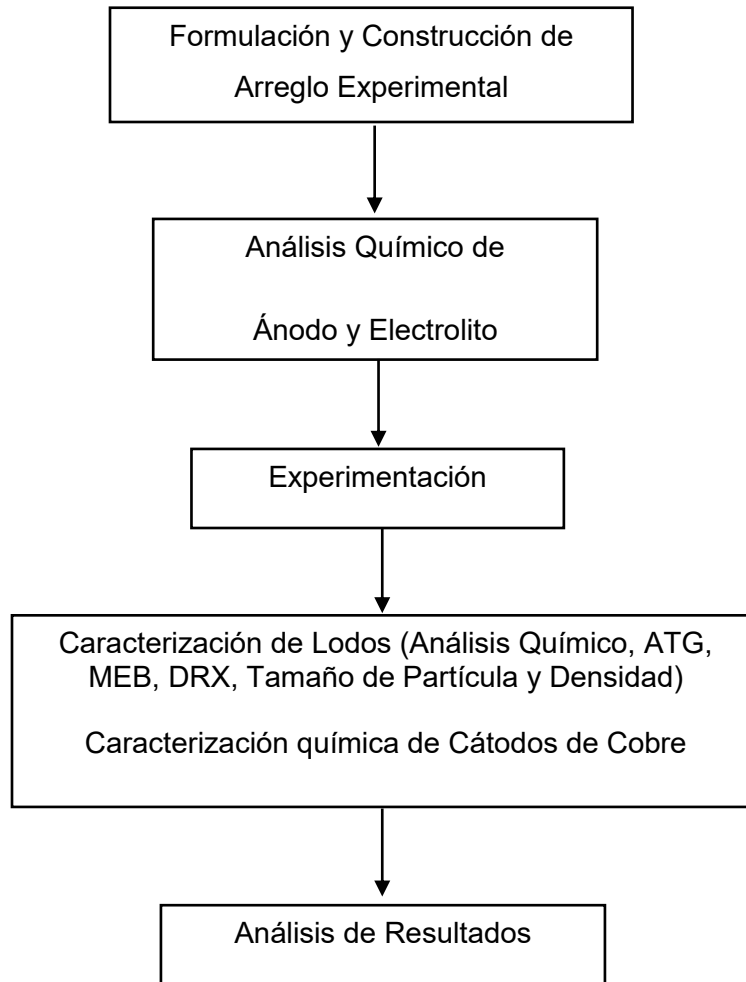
Formulación y Construcción de Arreglo Experimental

Análisis Químico de

Ánodo y Electrolito

Experimentación

Caracterización de Lodos (Análisis Químico, ATG, MEB, DRX, Tamaño de Partícula y Densidad)

Caracterización química de Cátodos de Cobre

Análisis de Resultados